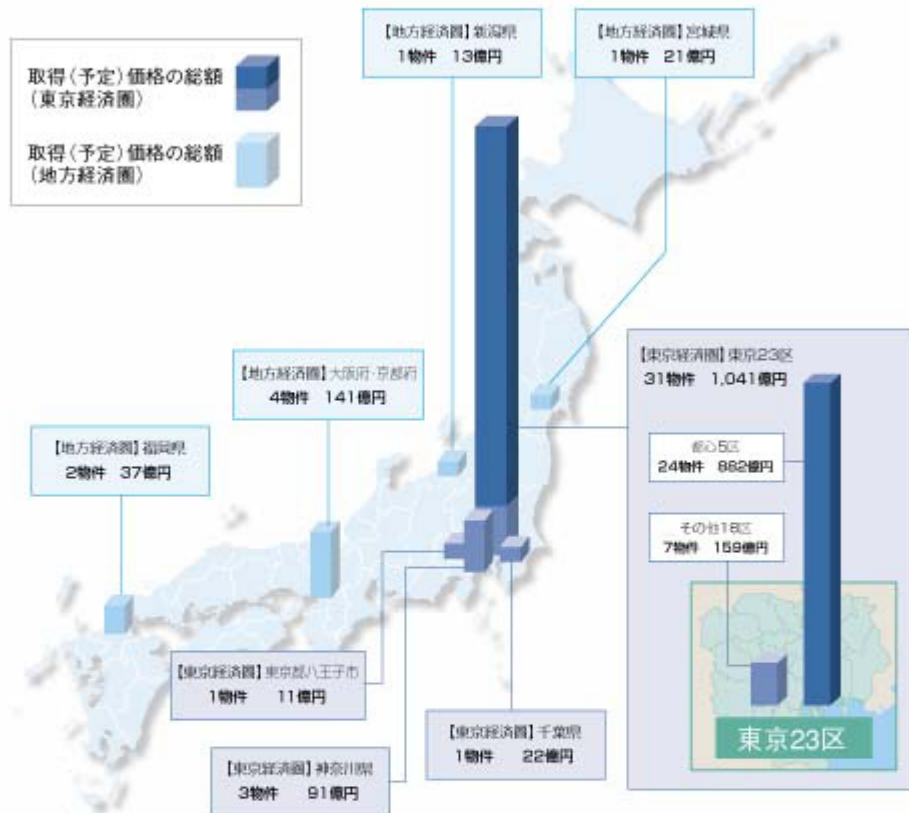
取得（予定）価格の総額（東京経済圏）

取得（予定）価格の総額（地方経済圏）

【地方経済圏】新潟県
1物件　13億円

【地方経済圏】宮城県
1物件　21億円

【地方経済圏】大阪府・京都府
4物件　141億円

【地方経済圏】福岡県
2物件　37億円

【東京経済圏】東京23区
31物件　1,041億円

都心5区
24物件　882億円

その他18区
7物件　159億円

【東京経済圏】東京都八王子市
1物件　11億円

【東京経済圏】千葉県
1物件　22億円

【東京経済圏】神奈川県
3物件　91億円

東京23区